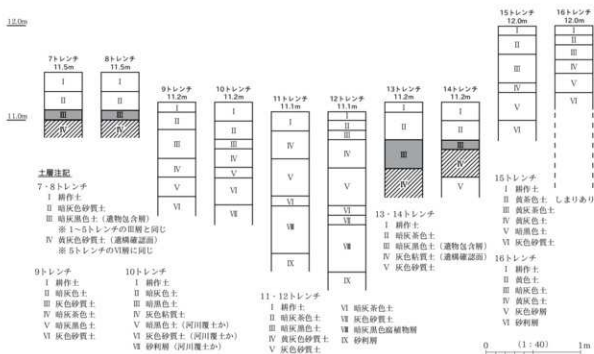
12.0m

11.0m

7トレンチ 11.5m
I
II
III
IV

8トレンチ 11.5m
I
II
III
IV

9トレンチ 11.2m
I
II
III
IV
V
VI

10トレンチ 11.2m
I
II
III
IV
V
VI
VII

11トレンチ 11.1m
I
II
IV
V
VI
VII
VIII
IX

12トレンチ 11.1m
I
II
III
IV
V
VI
VII
VIII
IX

13トレンチ 11.2m
I
II
III
IV

14トレンチ 11.2m
I
II
III
IV
V

15トレンチ 12.0m
I
II
III
IV
V

16トレンチ 12.0m
I
II
III
IV
V
VI

土層注記
7・8トレンチ
I 耕作土
II 暗灰色砂質土
III 暗灰黒色土（遺物包含層）
※ 1～5トレンチのIII層と同じ
IV 黄灰色砂質土（遺構確認面）
※ 5トレンチのVI層に同じ

9トレンチ
I 耕作土
II 暗灰色砂質土
III 灰色砂質土
IV 暗灰黒色土
V 暗灰黒色土
VI 灰色砂質土

10トレンチ
I 耕作土
II 暗灰色土
III 暗灰黒色土
IV 灰色粘質土
V 暗灰黒色土（河川覆土か）
VI 暗灰色砂質土（河川覆土か）
VII 砂利層（河川覆土か）

11・12トレンチ
I 耕作土
II 暗灰色土
III 暗灰黒色土
IV 暗灰色砂質土
V 灰色砂質土
VI 暗灰茶色土
VII 灰色砂質土
VIII 暗灰黒色腐植物層
IX 砂利層

13・14トレンチ
I 耕作土
II 暗灰茶色土
III 暗灰黒色土（遺物包含層）
IV 灰色粘質土（遺構確認面）
V 灰色砂質土

15トレンチ
I 耕作土
II 黄茶色土 しまりあり
III 黄灰茶色土
IV 黄灰色土
V 暗灰色土
VI 灰色砂質土

16トレンチ
I 耕作土
II 黄色土
III 黄灰色土
IV 暗灰色土
V 灰色砂質土
VI 砂利層

0 （1：40） 1m